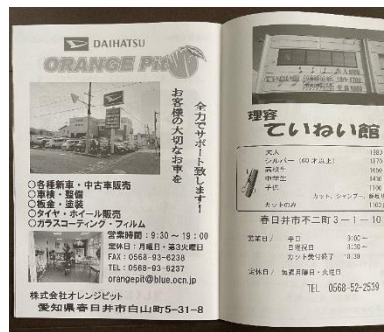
DAIHATSU
ORANGE PIT

全力でサポート致します！
お客様の大切なお車を

○各種新車・中古車販売
○車検・整備
○板金・塗装
○タイヤ・ホイール販売
○ガラスコーティング・フィルム

営業時間：9:30～19:00
定休日：月曜日・第3火曜日
FAX：0568-93-6238
TEL：0568-93-6237
orangepit@blue.ocn.jp

株式会社オレンジピット
愛知県春日井市白山町5-31-8

理容
ていねい館

大人 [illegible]
シルバー（60才以上） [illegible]
高校生 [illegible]
中学生 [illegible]
子供 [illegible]
カット、シャンプー、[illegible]
カットのみ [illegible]

春日井市不二町3－1－10

営業日／ 平日 9:00～
日曜祝日 9:00～
カット受付終了 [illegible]

定休日／ 毎週月曜日・火曜日

TEL 0568-52-2539